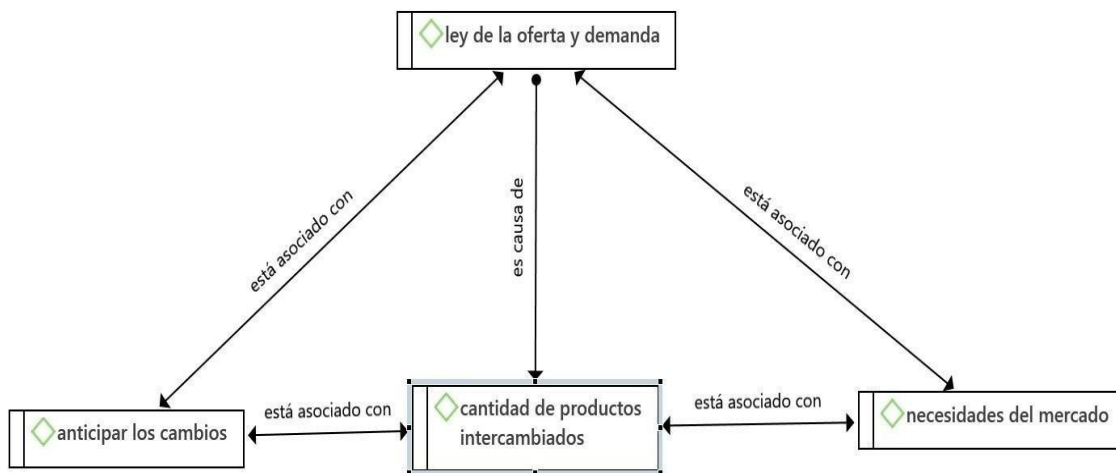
ley de la oferta y demanda

está asociado con

es causa de

está asociado con

anticipar los cambios

está asociado con

cantidad de productos intercambiados

está asociado con

necesidades del mercado